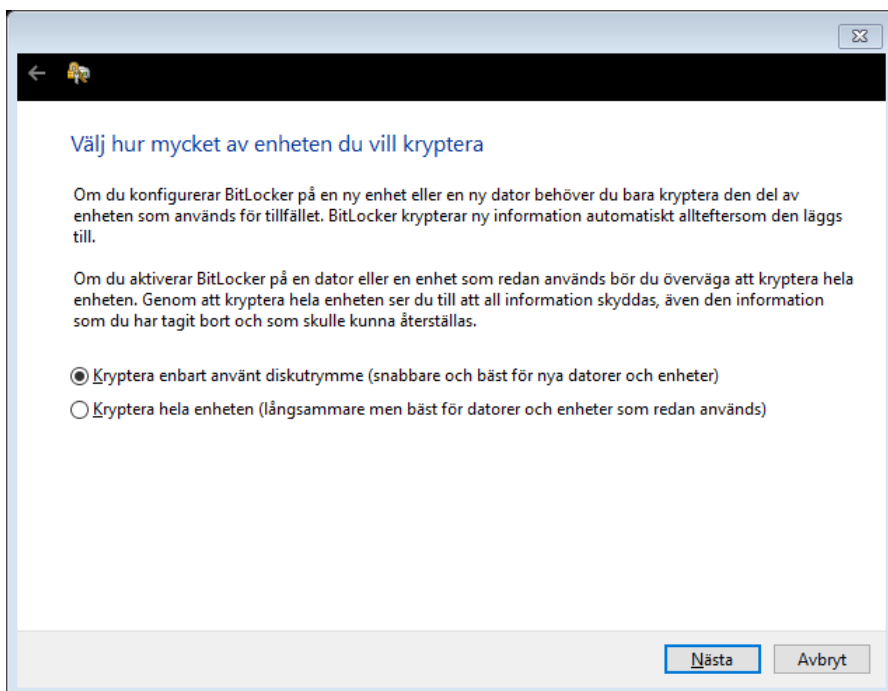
Välj hur mycket av enheten du vill kryptera

Om du konfigurerar BitLocker på en ny enhet eller en ny dator behöver du bara kryptera den del av enheten som används för tillfället. BitLocker krypterar ny information automatiskt allteftersom den läggs till.

Om du aktiverar BitLocker på en dator eller en enhet som redan används bör du överväga att kryptera hela enheten. Genom att kryptera hela enheten ser du till att all information skyddas, även den information som du har tagit bort och som skulle kunna återställas.

Kryptera enbart använt diskutrymme (snabbare och bäst för nya datorer och enheter)

Kryptera hela enheten (långsammare men bäst för datorer och enheter som redan används)

Nästa

Avbryt